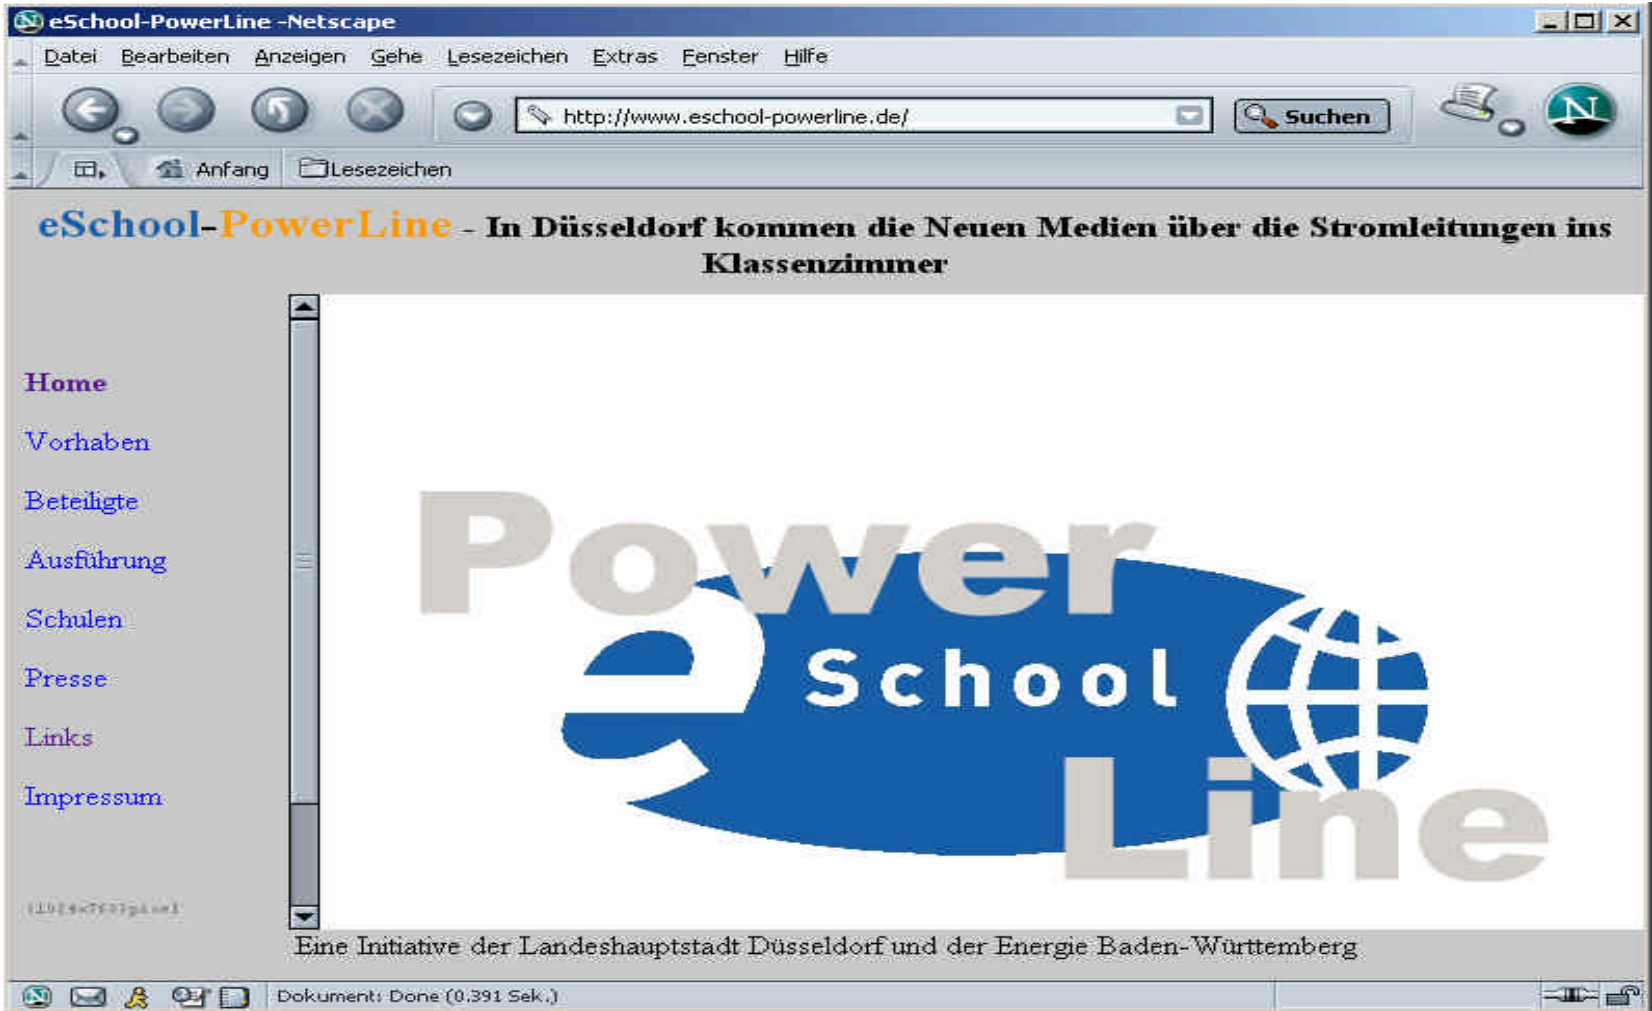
eSchool-PowerLine -Netscape

Datei Bearbeiten Anzeigen Gehe Lesezeichen Extras Fenster Hilfe

http://www.eschool-powerline.de/

Suchen

Anfang Lesezeichen

eSchool-PowerLine - In Düsseldorf kommen die Neuen Medien über die Stromleitungen ins Klassenzimmer

Home

Vorhaben

Beteiligte

Ausführung

Schulen

Presse

Links

Impressum

(1024x768 pixel)

Power
e School
Line

Eine Initiative der Landeshauptstadt Düsseldorf und der Energie Baden-Württemberg

Dokument: Done (0.391 Sek.)